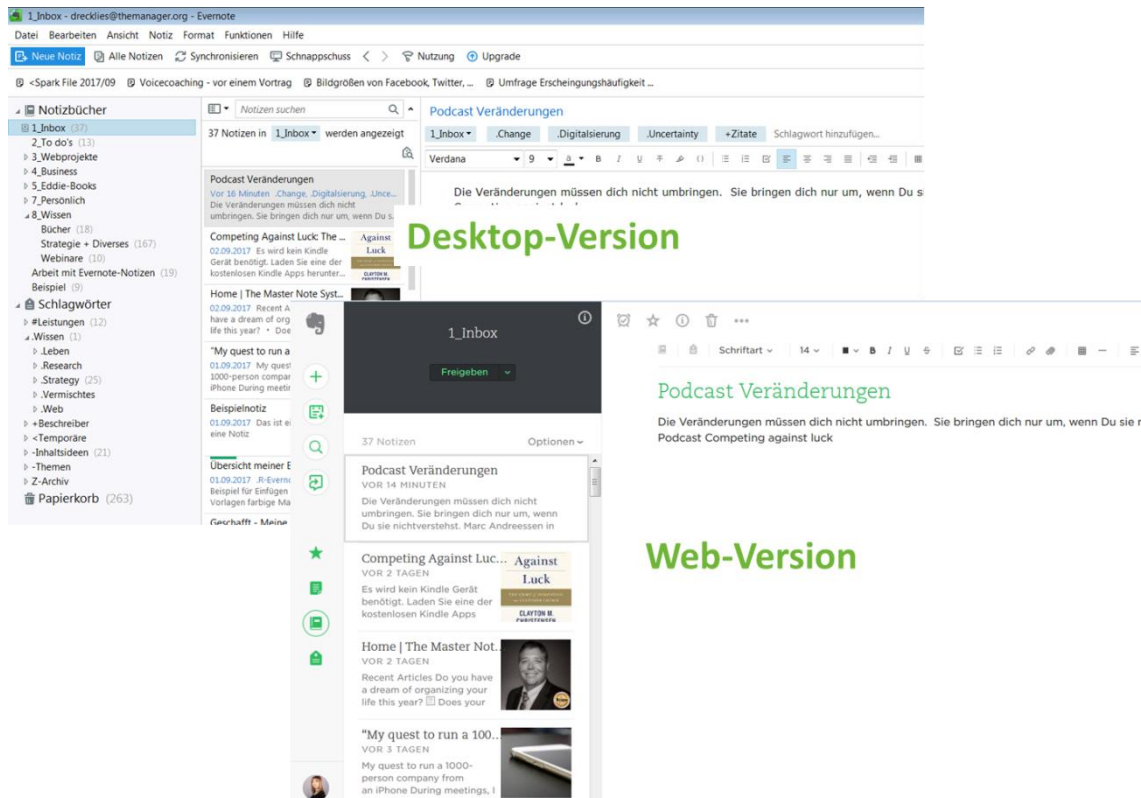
1_Inbox - drecklies@themanager.org - Evernote

Datei Bearbeiten Ansicht Notiz Format Funktionen Hilfe

Neue Notiz Alle Notizen Synchronisieren Schnappschuss < > Nutzung Upgrade

<Spark File 2017/09 Voicecoaching - vor einem Vortrag Bildgrößen von Facebook, Twitter, ... Umfrage Erscheinungshäufigkeit ...

Notizbücher
1_Inbox (37)
2_To do's (13)
3_Webprojekte
4_Business
5_Eddie-Books
7_Persönlich
8_Wissen
Bücher (18)
Strategie + Diverses (167)
Webinare (10)
Arbeit mit Evernote-Notizen (19)
Beispiel (9)
Schlagwörter
#Leistungen (12)
.Wissen (1)
.Leben
.Research
.Strategy (25)
.Vermischtes
.Web
+Beschreiber
<Temporäre
-Inhaltsideen (21)
-Themen
Z-Archiv
Papierkorb (263)

Notizen suchen
37 Notizen in 1_Inbox werden angezeigt

Podcast Veränderungen
Vor 16 Minuten .Change, .Digitalsierung, .Unce...
Die Veränderungen müssen dich nicht umbringen. Sie bringen dich nur um, wenn Du s...

Competing Against Luck: The ...
02.09.2017 Es wird kein Kindle Gerät benötigt. Laden Sie eine der kostenlosen Kindle Apps herunter...

Home | The Master Note Syst...
02.09.2017 Recent A... have a dream of org... life this year? • Doe...

"My quest to run a ...
01.09.2017 My quest... 1000-person compan... iPhone During meetin...

Beispielnotiz
01.09.2017 Das ist ei... eine Notiz

Übersicht meiner E...
01.09.2017 .R-Everno... Beispiel für Einfügen... Vorlagen farbige Ma...

Geschafft - Meine ...

Podcast Veränderungen
1_Inbox .Change .Digitalsierung .Uncertainty +Zitate Schlagwort hinzufügen...
Verdana 9

Die Veränderungen müssen dich nicht umbringen. Sie bringen dich nur um, wenn Du s...

Desktop-Version

1_Inbox
Freigeben
37 Notizen Optionen

Podcast Veränderungen
VOR 14 MINUTEN
Die Veränderungen müssen dich nicht umbringen. Sie bringen dich nur um, wenn Du sie nichtverstehst. Marc Andreessen in

Competing Against Luc...
VOR 2 TAGEN
Es wird kein Kindle Gerät benötigt. Laden Sie eine der kostenlosen Kindle Apps
Against Luck
CLAYTON M. CHRISTENSEN

Home | The Master Not...
VOR 2 TAGEN
Recent Articles Do you have a dream of organizing your life this year? Does your

"My quest to run a 100...
VOR 3 TAGEN
My quest to run a 1000-person company from an iPhone During meetings, I

Schriftart 14

Podcast Veränderungen
Die Veränderungen müssen dich nicht umbringen. Sie bringen dich nur um, wenn Du sie n...
Podcast Competing against luck

Web-Version